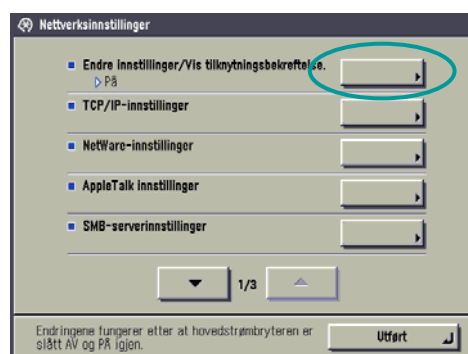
Nettverksinnstillinger

Endre innstillinger/Vis tilknytningsbekreftelse.
▷ På

TCP/IP-innstillinger

NetWare-innstillinger

AppleTalk innstillinger

SMB-serverinnstillinger

1/3

Endringene fungerer etter at hovedstrømbryteren er slått AV og PÅ igjen.

Utført